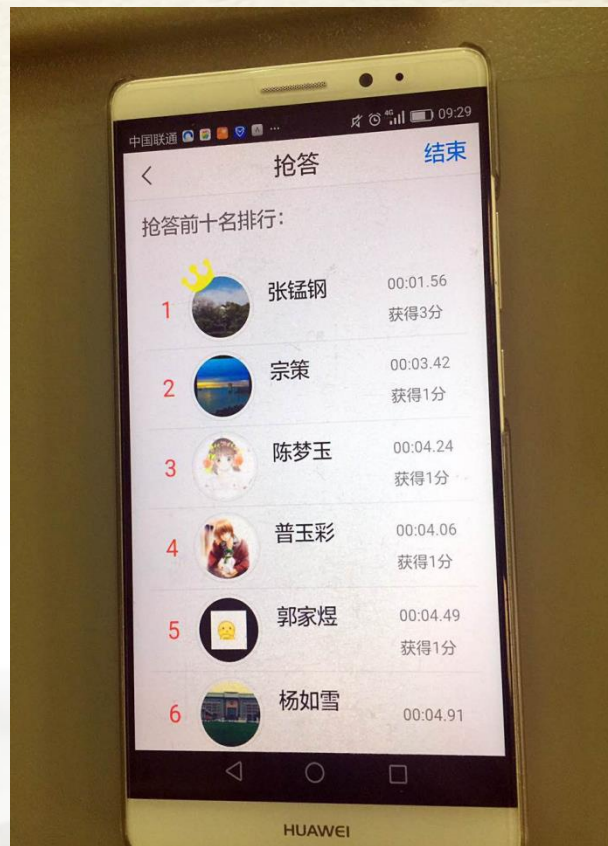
中国联通 ... 4G 09:29

<
抢答
结束

抢答前十名排行：

1 张锰钢 00:01.56 获得3分

2 宗策 00:03.42 获得1分

3 陈梦玉 00:04.24 获得1分

4 普玉彩 00:04.06 获得1分

5 郭家煜 00:04.49 获得1分

6 杨如雪 00:04.91

HUAWEI